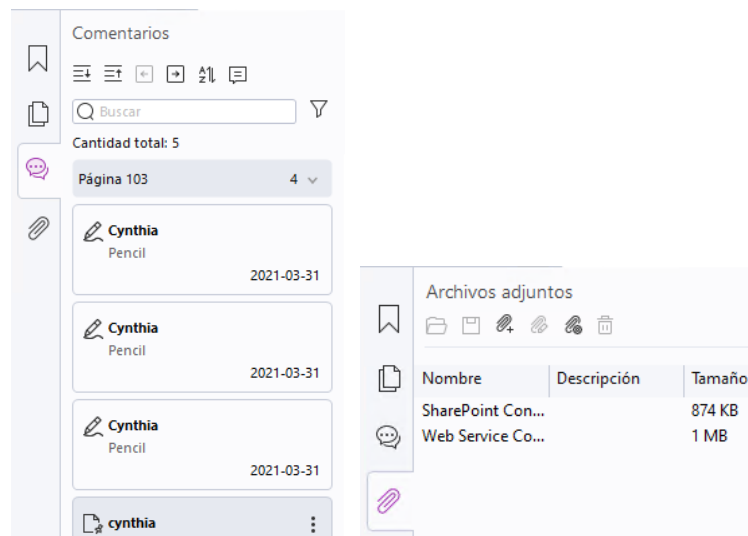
Comentarios

Buscar

Cantidad total: 5

Página 103 4

Cynthia
Pencil
2021-03-31

Cynthia
Pencil
2021-03-31

Cynthia
Pencil
2021-03-31

cynthia

Archivos adjuntos

| Nombre | Descripción | Tamaño |
|---|---|---|
| SharePoint Con... | | 874 KB |
| Web Service Co... | | 1 MB |